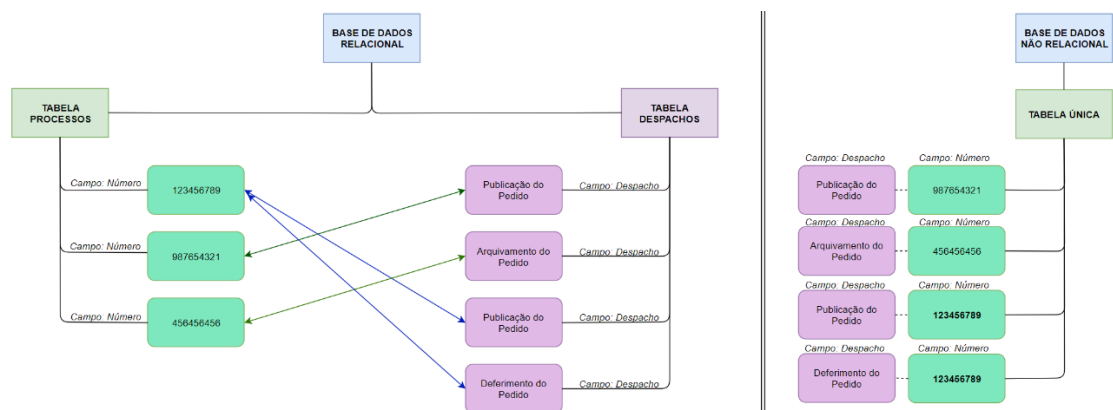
BASE DE DADOS RELACIONAL

TABELA PROCESSOS

TABELA DESPACHOS

Campo: Número
123456789

Campo: Número
987654321

Campo: Número
456456456

Publicação do Pedido
Campo: Despacho

Arquivamento do Pedido
Campo: Despacho

Publicação do Pedido
Campo: Despacho

Deferimento do Pedido
Campo: Despacho

BASE DE DADOS NÃO RELACIONAL

TABELA ÚNICA

Campo: Despacho
Campo: Número
Publicação do Pedido
987654321

Campo: Despacho
Campo: Número
Arquivamento do Pedido
456456456

Campo: Despacho
Campo: Número
Publicação do Pedido
123456789

Campo: Despacho
Campo: Número
Deferimento do Pedido
123456789